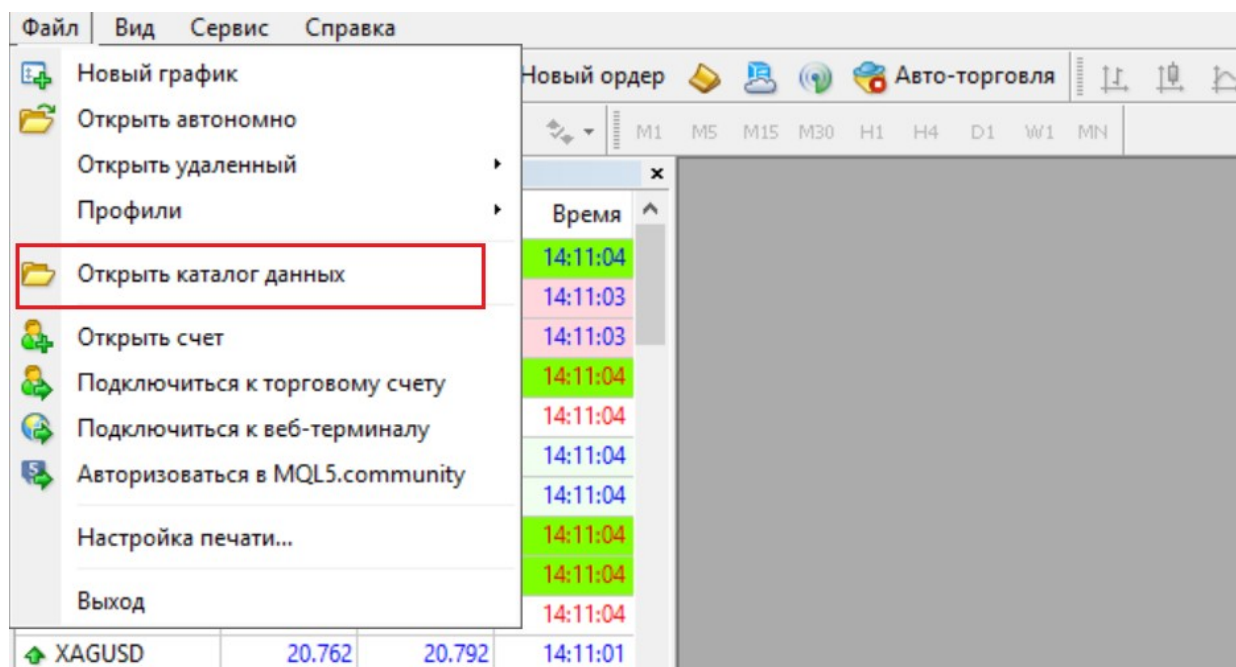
Файл Вид Сервис Справка

Новый график
Открыть автономно
Открыть удаленный
Профили
Открыть каталог данных
Открыть счет
Подключиться к торговому счету
Подключиться к веб-терминалу
Авторизоваться в MQL5.community
Настройка печати...
Выход

Новый ордер Авто-торговля

M1 M5 M15 M30 H1 H4 D1 W1 MN

Время
14:11:04
14:11:03
14:11:03
14:11:04
14:11:04
14:11:04
14:11:04
14:11:04
14:11:04
14:11:04
XAGUSD 20.762 20.792 14:11:01